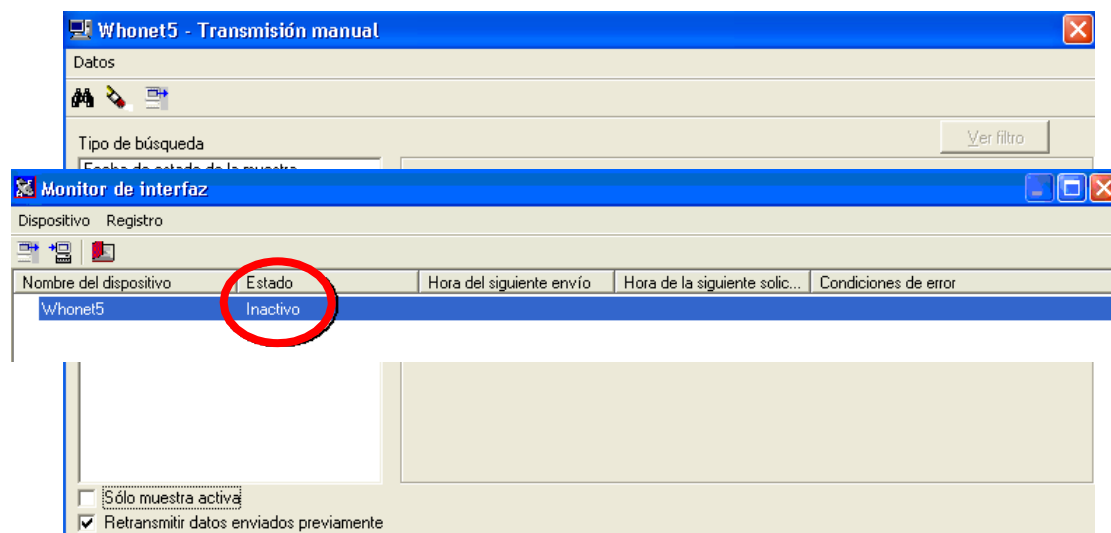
Whonet5 - Transmisión manual

Datos

Tipo de búsqueda

Ver filtro

Monitor de interfaz

Dispositivo Registro

| Nombre del dispositivo | Estado | Hora del siguiente envío | Hora de la siguiente solic... | Condiciones de error |
|---|---|---|---|---|
| Whonet5 | Inactivo | | | |

Sólo muestra activa

Retransmitir datos enviados previamente